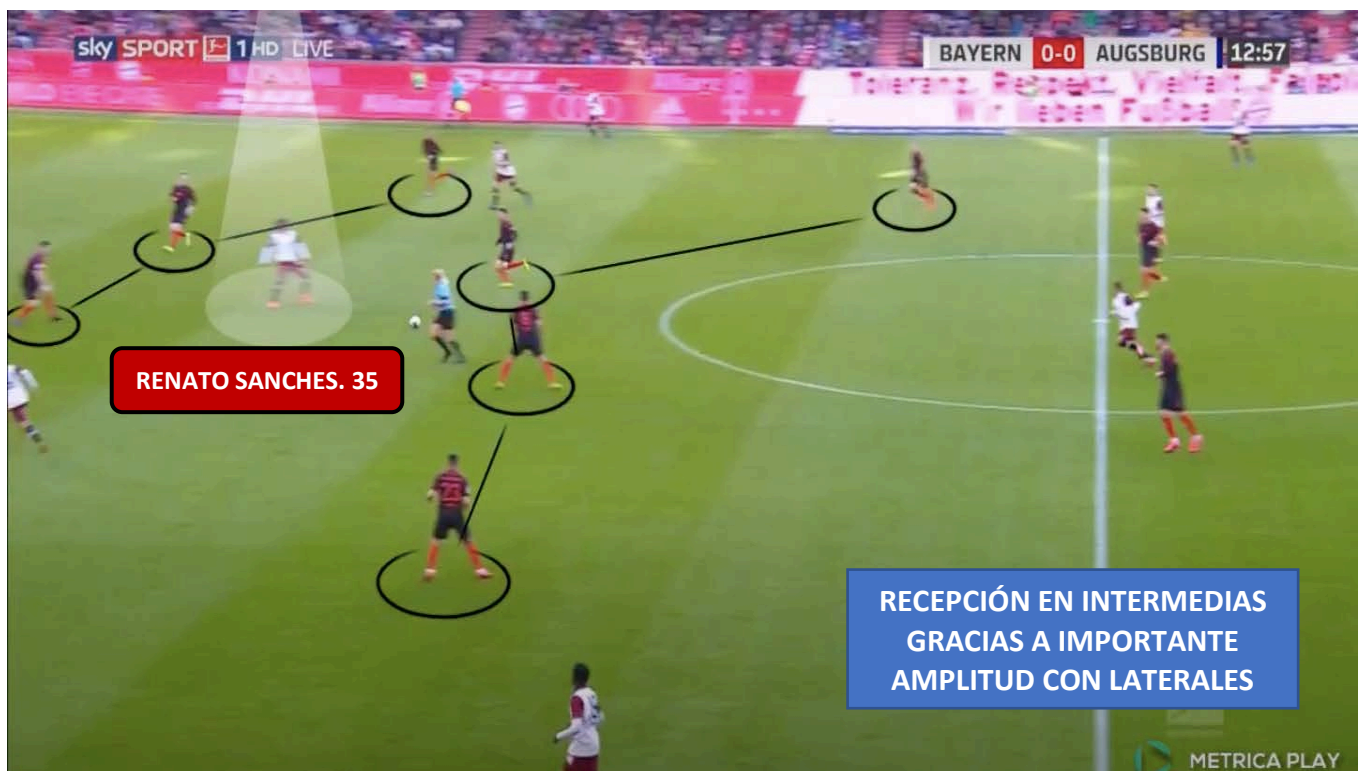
sky SPORT 1 HD LIVE

BAYERN 0-0 AUGSBURG 12:57

Toleranz. Respekt. Vielfalt. Fairness. Wir leben Fußball.

RENATO SANCHES. 35

RECEPCIÓN EN INTERMEDIAS GRACIAS A IMPORTANTE AMPLITUD CON LATERALES

METRICA PLAY